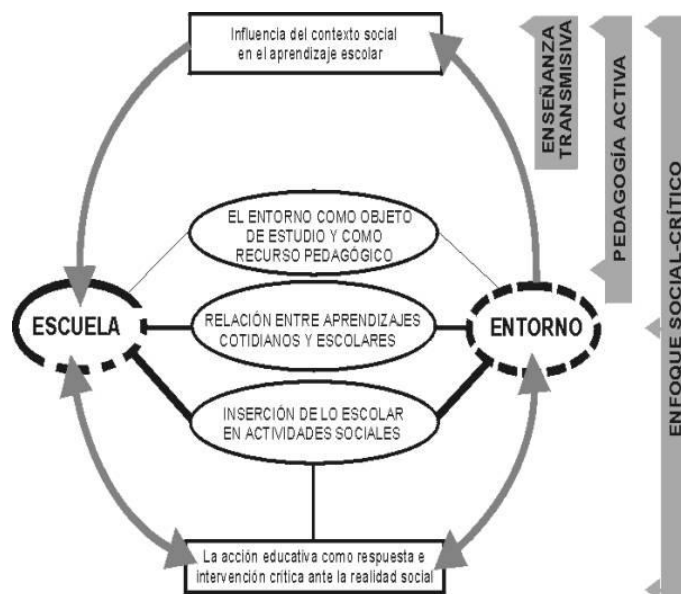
Influencia del contexto social en el aprendizaje escolar

ENSEÑANZA TRANSMISIVA

PEDAGOGÍA ACTIVA

ENFOQUE SOCIAL-CRÍTICO

EL ENTORNO COMO OBJETO DE ESTUDIO Y COMO RECURSO PEDAGÓGICO

ESCUELA

RELACIÓN ENTRE APRENDIZAJES COTIDIANOS Y ESCOLARES

ENTORNO

INSERCIÓN DE LO ESCOLAR EN ACTIVIDADES SOCIALES

La acción educativa como respuesta e intervención crítica ante la realidad social